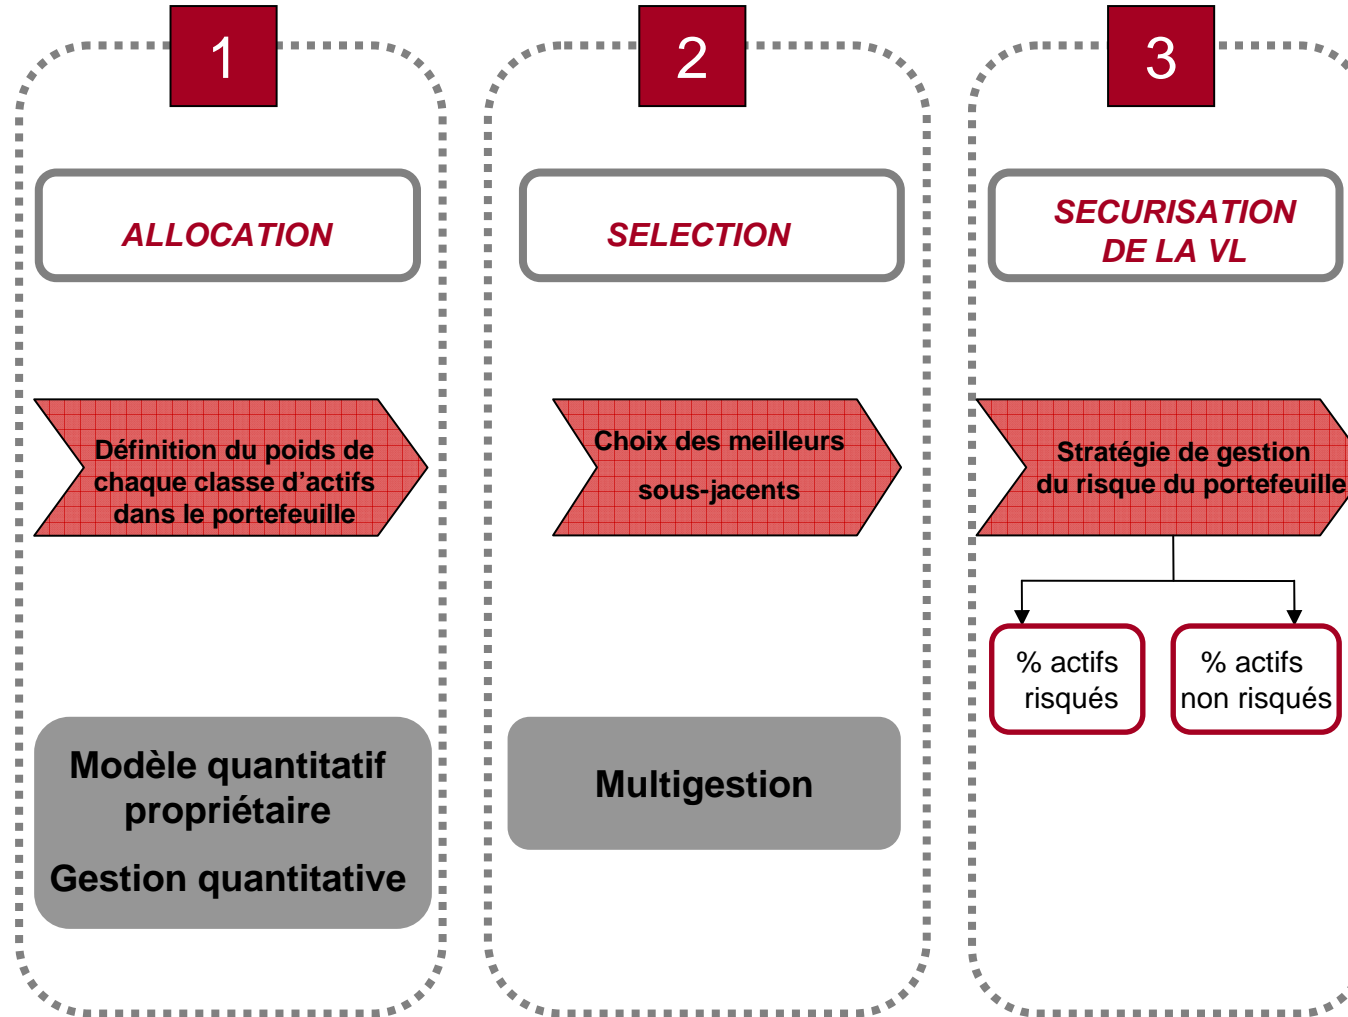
1

ALLOCATION

Définition du poids de chaque classe d'actifs dans le portefeuille

Modèle quantitatif propriétaire

Gestion quantitative

2

SELECTION

Choix des meilleurs sous-jacents

Multigestion

3

SECURISATION DE LA VL

Stratégie de gestion du risque du portefeuille

% actifs risqués

% actifs non risqués